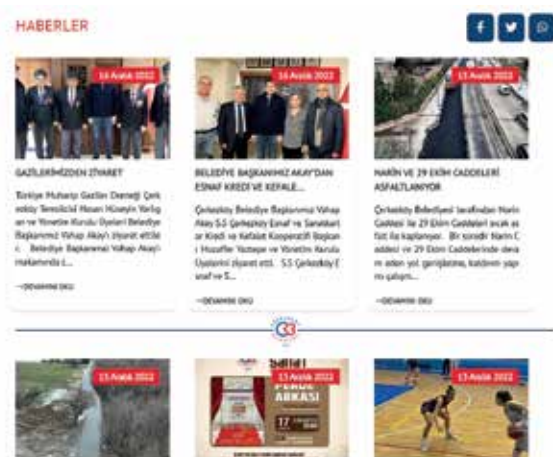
HABERLER

16 Aralık 2022

GAZİLERİMİZDEN ZİYARET

Türkiye Muharip Gaziler Derneği Çerkezköy Temsilcisi Hasan Hüseyin Yeşilgün ve Yönetim Kurulu Üyeleri Belediye Başkanımız Vahap Akay'ı ziyaret ettiler. Belediye Başkanımız Vahap Akay'ı makamında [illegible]

→DEVAMINI OKU

16 Aralık 2022

BELEDİYE BAŞKANIMIZ AKAY'DAN ESNAF KREDİ VE KEFALE...

Çerkezköy Belediye Başkanımız Vahap Akay S.S Çerkezköy Esnaf ve Sanatkarlar Kredi ve Kefalet Kooperatifi Başkanı Hüseyin Yazıcı ve Yönetim Kurulu Üyelerini ziyaret etti. S.S Çerkezköy Esnaf ve S...

→DEVAMINI OKU

15 Aralık 2022

NARİN VE 29 EKİM CADDELERİ ASFALTLANIYOR

Çerkezköy Belediyesi tarafından Narin Caddesi ile 29 Ekim Caddeleri sıcak asfalt ile kaplanıyor. Bir süredir Narin Caddesi ve 29 Ekim Caddelerinde devam eden yol genişletme, kaldırım yapımı çalışm...

→DEVAMINI OKU

15 Aralık 2022

15 Aralık 2022

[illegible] ARKASI

17

15 Aralık 2022